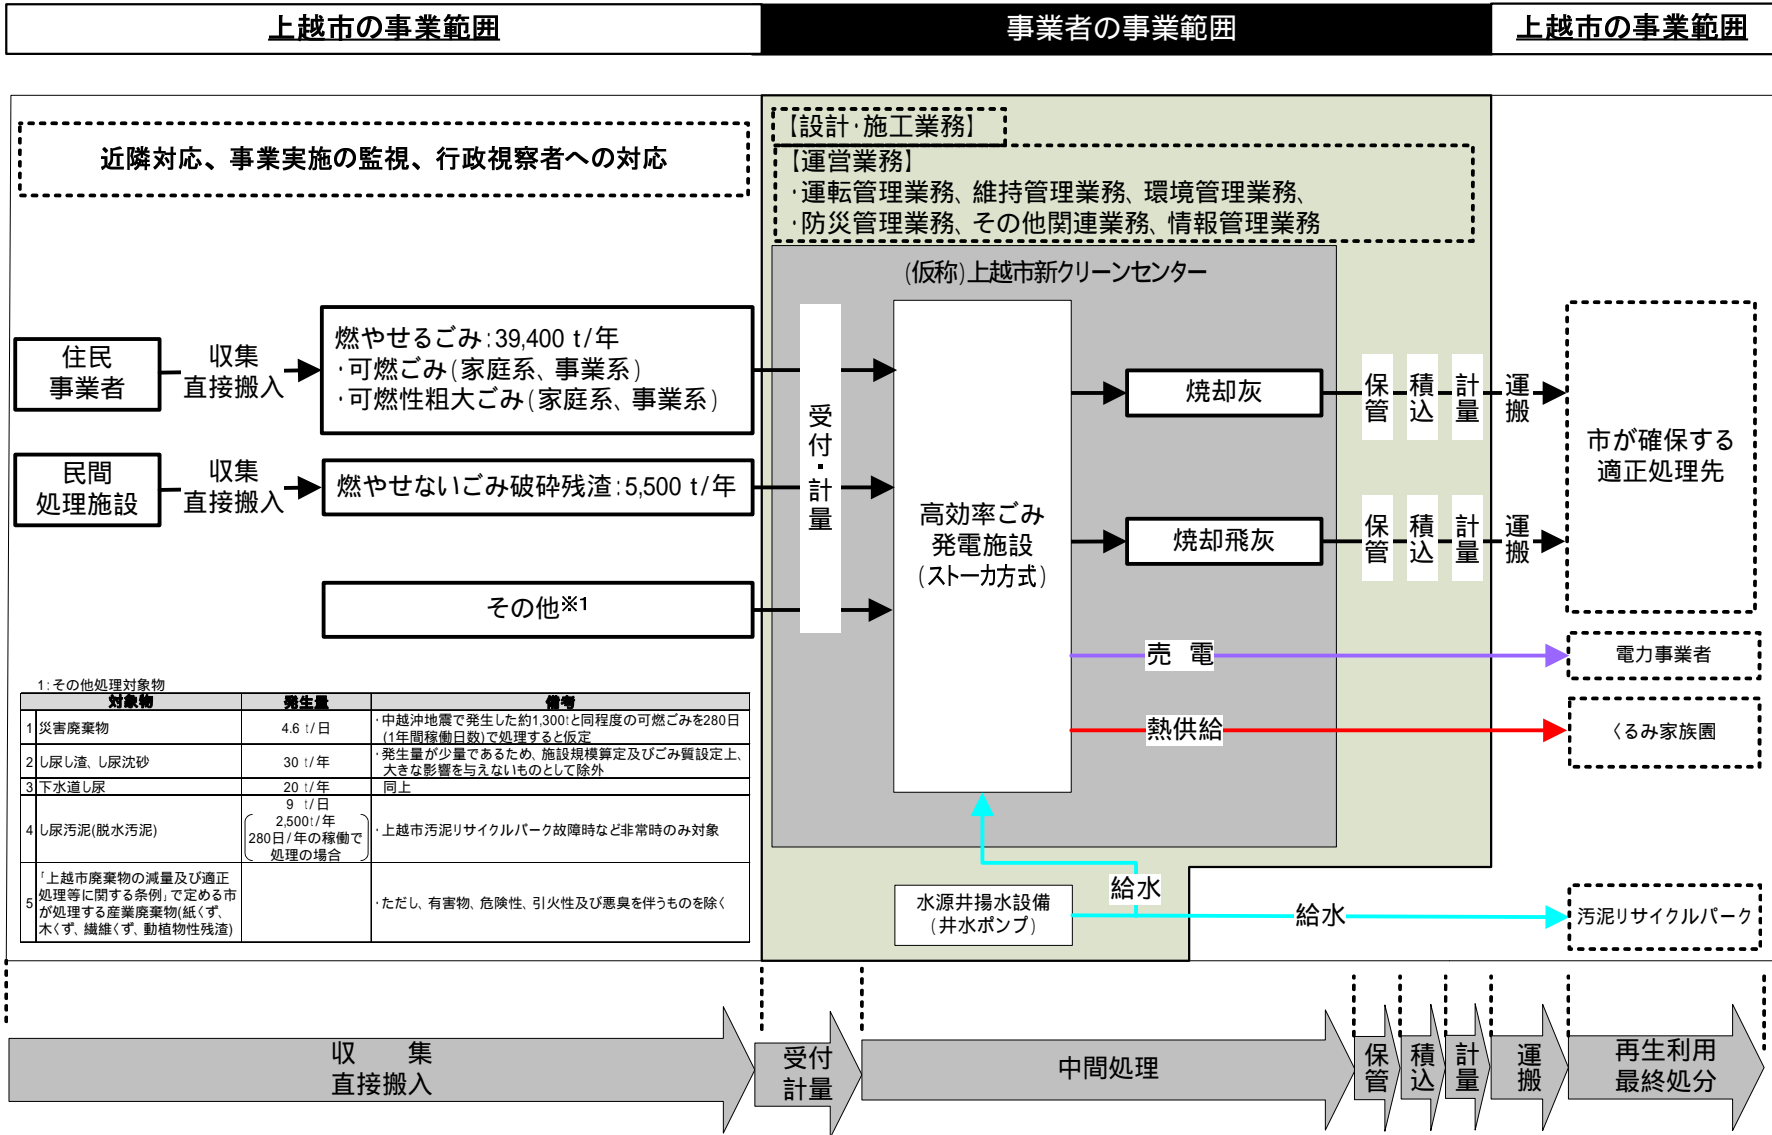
上越市の事業範囲

事業者の事業範囲

上越市の事業範囲

近隣対応、事業実施の監視、行政視察者への対応

【設計･施工業務】

【運営業務】
･運転管理業務、維持管理業務、環境管理業務、
･防災管理業務、その他関連業務、情報管理業務

(仮称)上越市新クリーンセンター

住民
事業者

収集
直接搬入

燃やせるごみ:39,400 t/年
･可燃ごみ(家庭系、事業系)
･可燃性粗大ごみ(家庭系、事業系)

民間
処理施設

収集
直接搬入

燃やせないごみ破砕残渣:5,500 t/年

その他※1

受付・計量

高効率ごみ
発電施設
(ストーカ方式)

焼却灰

焼却飛灰

保管 積込 計量 運搬

保管 積込 計量 運搬

市が確保する
適正処理先

売 電

電力事業者

熱供給

くるみ家族園

給水

水源井揚水設備
(井水ポンプ)

給水

汚泥リサイクルパーク

1:その他処理対象物

| | 対象物 | 発生量 | 備考 |
|---|---|---|---|
| 1 | 災害廃棄物 | 4.6 t/日 | ･中越沖地震で発生した約1,300tと同程度の可燃ごみを280日(1年間稼働日数)で処理すると仮定 |
| 2 | し尿し渣、し尿沈砂 | 30 t/年 | ･発生量が少量であるため、施設規模算定及びごみ質設定上、大きな影響を与えないものとして除外 |
| 3 | 下水道し尿 | 20 t/年 | 同上 |
| 4 | し尿汚泥(脱水汚泥) | 9 t/日 (2,500t/年 280日/年の稼働で処理の場合) | ･上越市汚泥リサイクルパーク故障時など非常時のみ対象 |
| 5 | 「上越市廃棄物の減量及び適正処理等に関する条例」で定める市が処理する産業廃棄物(紙くず、木くず、繊維くず、動植物性残渣) | | ･ただし、有害物、危険性、引火性及び悪臭を伴うものを除く |

収 集
直接搬入

受付
計量

中間処理

保管

積込

計量

運搬

再生利用
最終処分